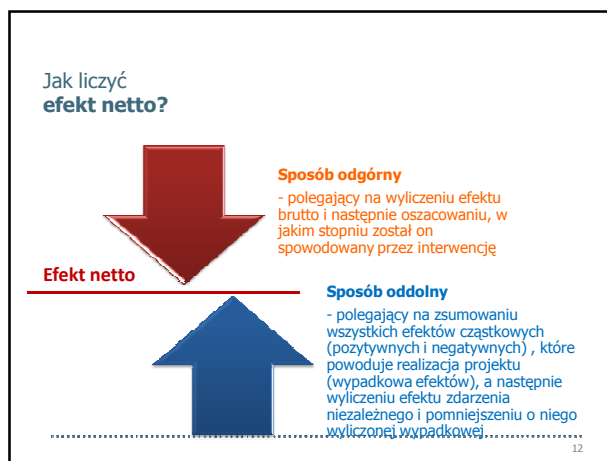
Jak liczyć
**efekt netto?**

**Sposób odgórny**
- polegający na wyliczeniu efektu brutto i następnie oszacowaniu, w jakim stopniu został on spowodowany przez interwencję

**Efekt netto**

**Sposób oddolny**
- polegający na zsumowaniu wszystkich efektów cząstkowych (pozytywnych i negatywnych) , które powoduje realizacja projektu (wypadkowa efektów), a następnie wyliczeniu efektu zdarzenia niezależnego i pomniejszeniu o niego wyliczonej wypadkowej

12